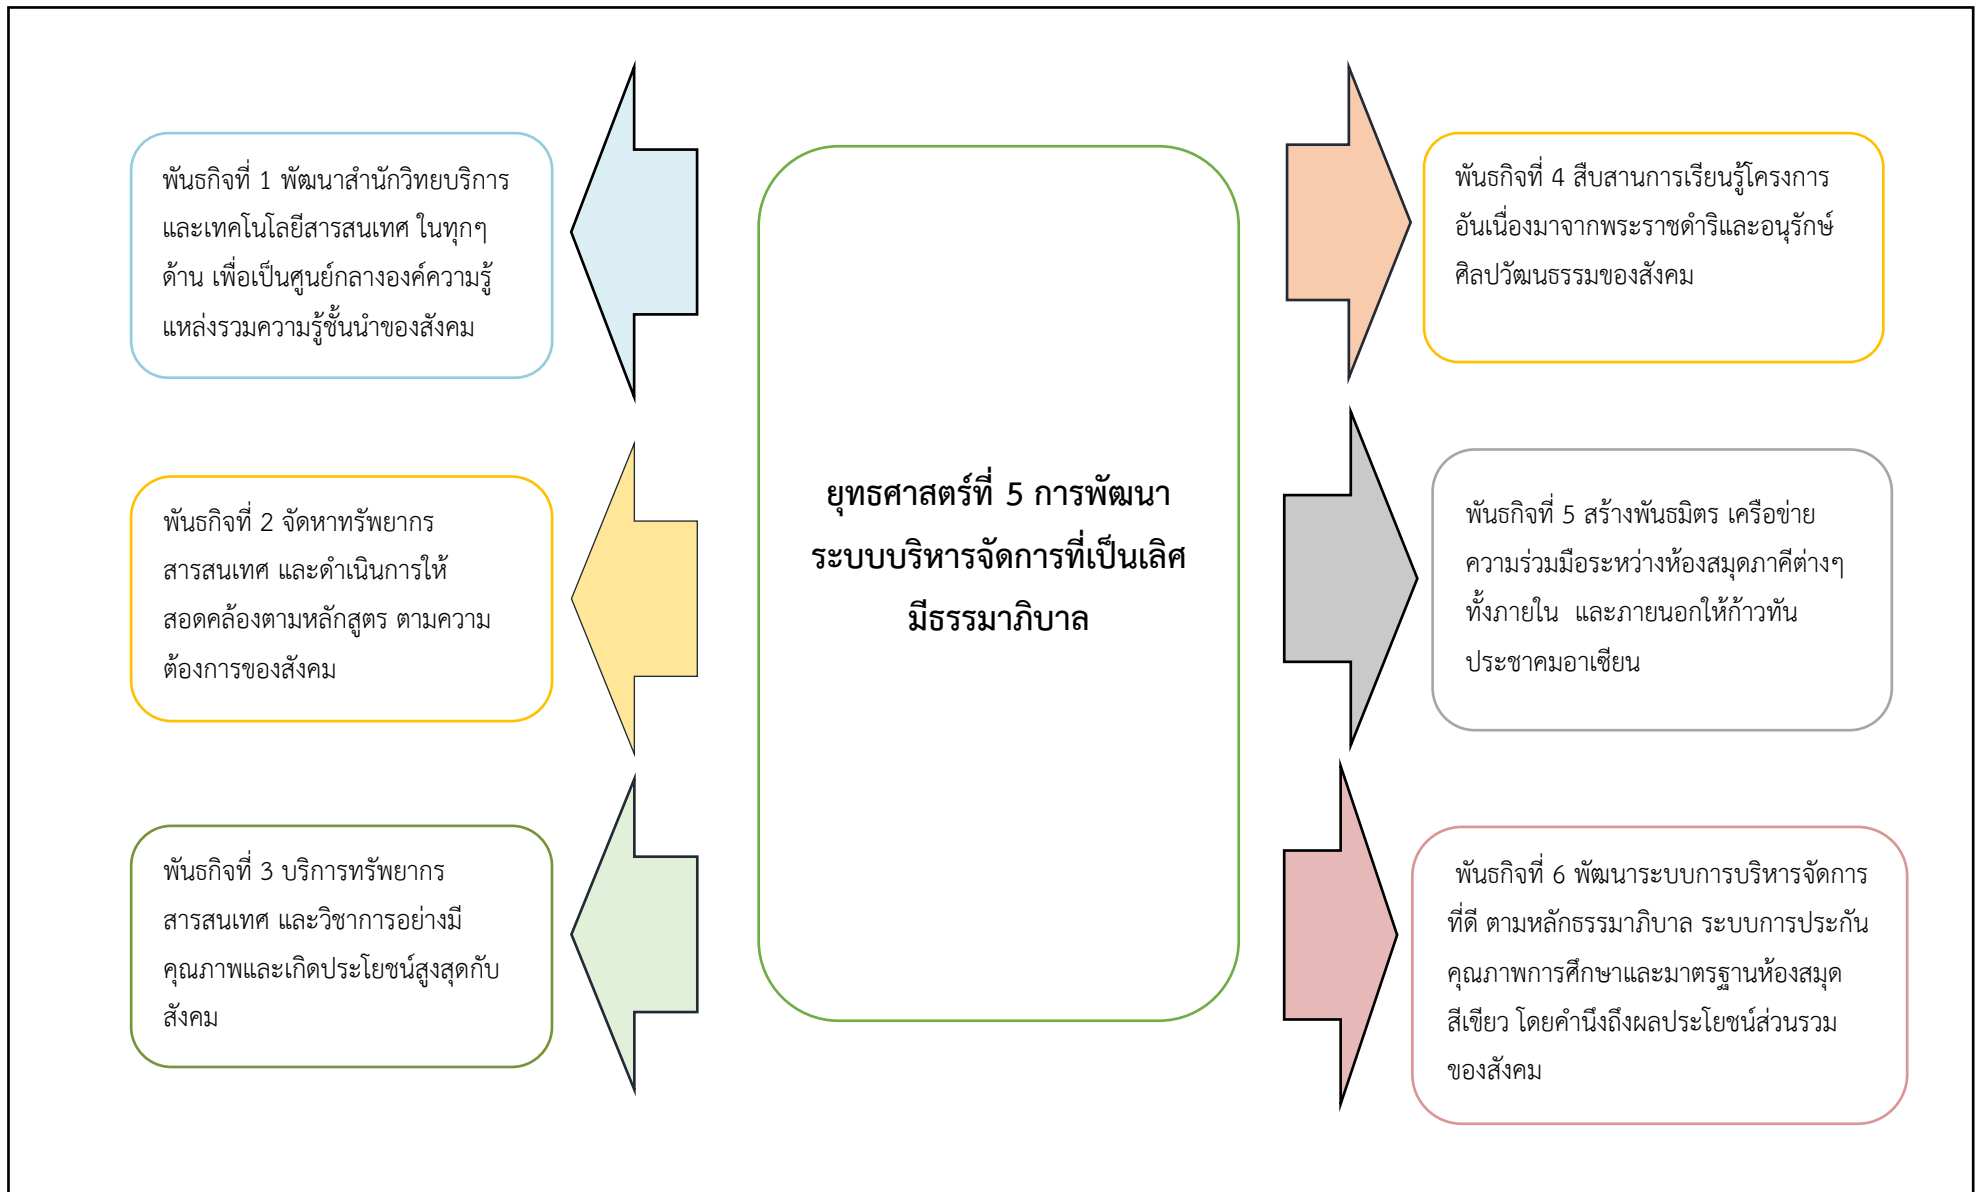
พันธกิจที่ 1 พัฒนาสำนักวิทยบริการและเทคโนโลยีสารสนเทศ ในทุกๆ ด้าน เพื่อเป็นศูนย์กลางองค์ความรู้แหล่งรวมความรู้ชั้นนำของสังคม

พันธกิจที่ 2 จัดหาทรัพยากรสารสนเทศ และดำเนินการให้สอดคล้องตามหลักสูตร ตามความต้องการของสังคม

พันธกิจที่ 3 บริการทรัพยากรสารสนเทศ และวิชาการอย่างมีคุณภาพและเกิดประโยชน์สูงสุดกับสังคม

ยุทธศาสตร์ที่ 5 การพัฒนาระบบบริหารจัดการที่เป็นเลิศ มีธรรมาภิบาล

พันธกิจที่ 4 สืบสานการเรียนรู้โครงการอันเนื่องมาจากพระราชดำริและอนุรักษ์ศิลปวัฒนธรรมของสังคม

พันธกิจที่ 5 สร้างพันธมิตร เครือข่ายความร่วมมือระหว่างห้องสมุดภาคีต่างๆ ทั้งภายใน และภายนอกให้ก้าวทันประชาคมอาเซียน

พันธกิจที่ 6 พัฒนาระบบการบริหารจัดการที่ดี ตามหลักธรรมาภิบาล ระบบการประกันคุณภาพการศึกษาและมาตรฐานห้องสมุดสีเขียว โดยคำนึงถึงผลประโยชน์ส่วนรวมของสังคม